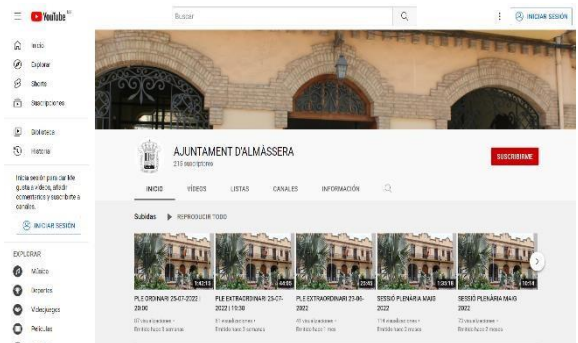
YouTube ES

Buscar

INICIAR SESIÓN

Inicio
Explorar
Shorts
Suscripciones

Biblioteca
Historial

Inicia sesión para dar Me gusta a vídeos, añadir comentarios y suscribirte a canales.

INICIAR SESIÓN

EXPLORAR
Música
Deportes
Videojuegos
Películas

AJUNTAMENT D'ALMÀSSERA
215 suscriptores

SUSCRIBIRME

INICIO
VÍDEOS
LISTAS
CANALES
INFORMACIÓN

Subidas
REPRODUCIR TODO

3:42:13
PLE ORDINARI 25-07-2022 | 20:00
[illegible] visualizaciones • Emitido hace 3 semanas

44:55
PLE EXTRAORDINARI 25-07-2022 | 19:30
31 visualizaciones • Emitido hace 3 semanas

23:02
PLE EXTRAORDINARI 23-06-2022
45 visualizaciones • Emitido hace 1 mes

1:33:18
SESSIÓ PLENÀRIA MAIG 2022
174 visualizaciones • Emitido hace 2 meses

10:14
SESSIÓ PLENÀRIA MAIG 2022
73 visualizaciones • Emitido hace 2 meses